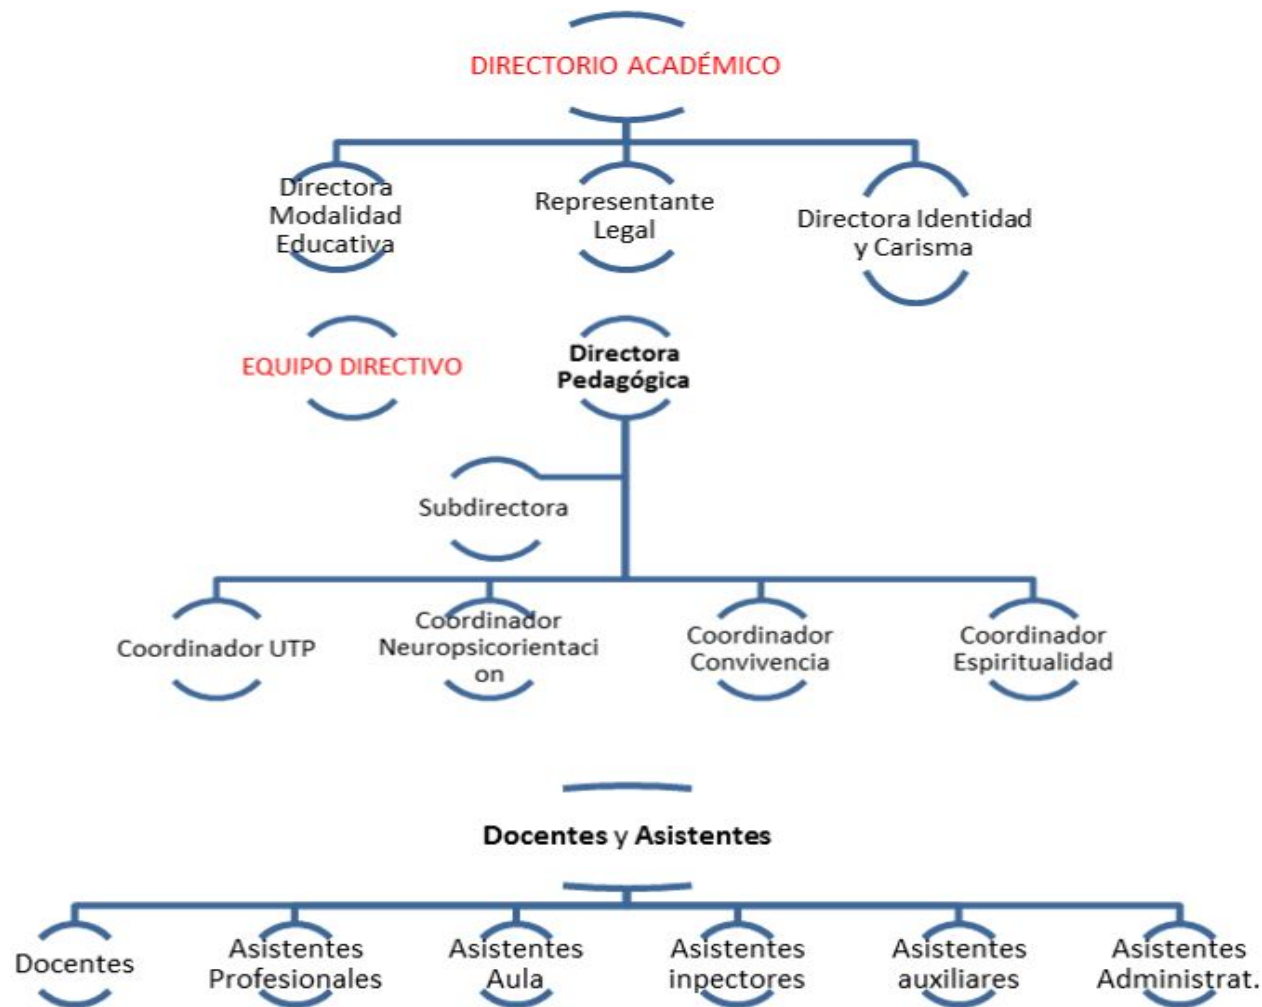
DIRECTORIO ACADÉMICO

Directora Modalidad Educativa

Representante Legal

Directora Identidad y Carisma

EQUIPO DIRECTIVO

Directora Pedagógica

Subdirectora

Coordinador UTP

Coordinador Neuropsicorientacion

Coordinador Convivencia

Coordinador Espiritualidad

Docentes y Asistentes

Docentes

Asistentes Profesionales

Asistentes Aula

Asistentes inpectores

Asistentes auxiliares

Asistentes Administrat.